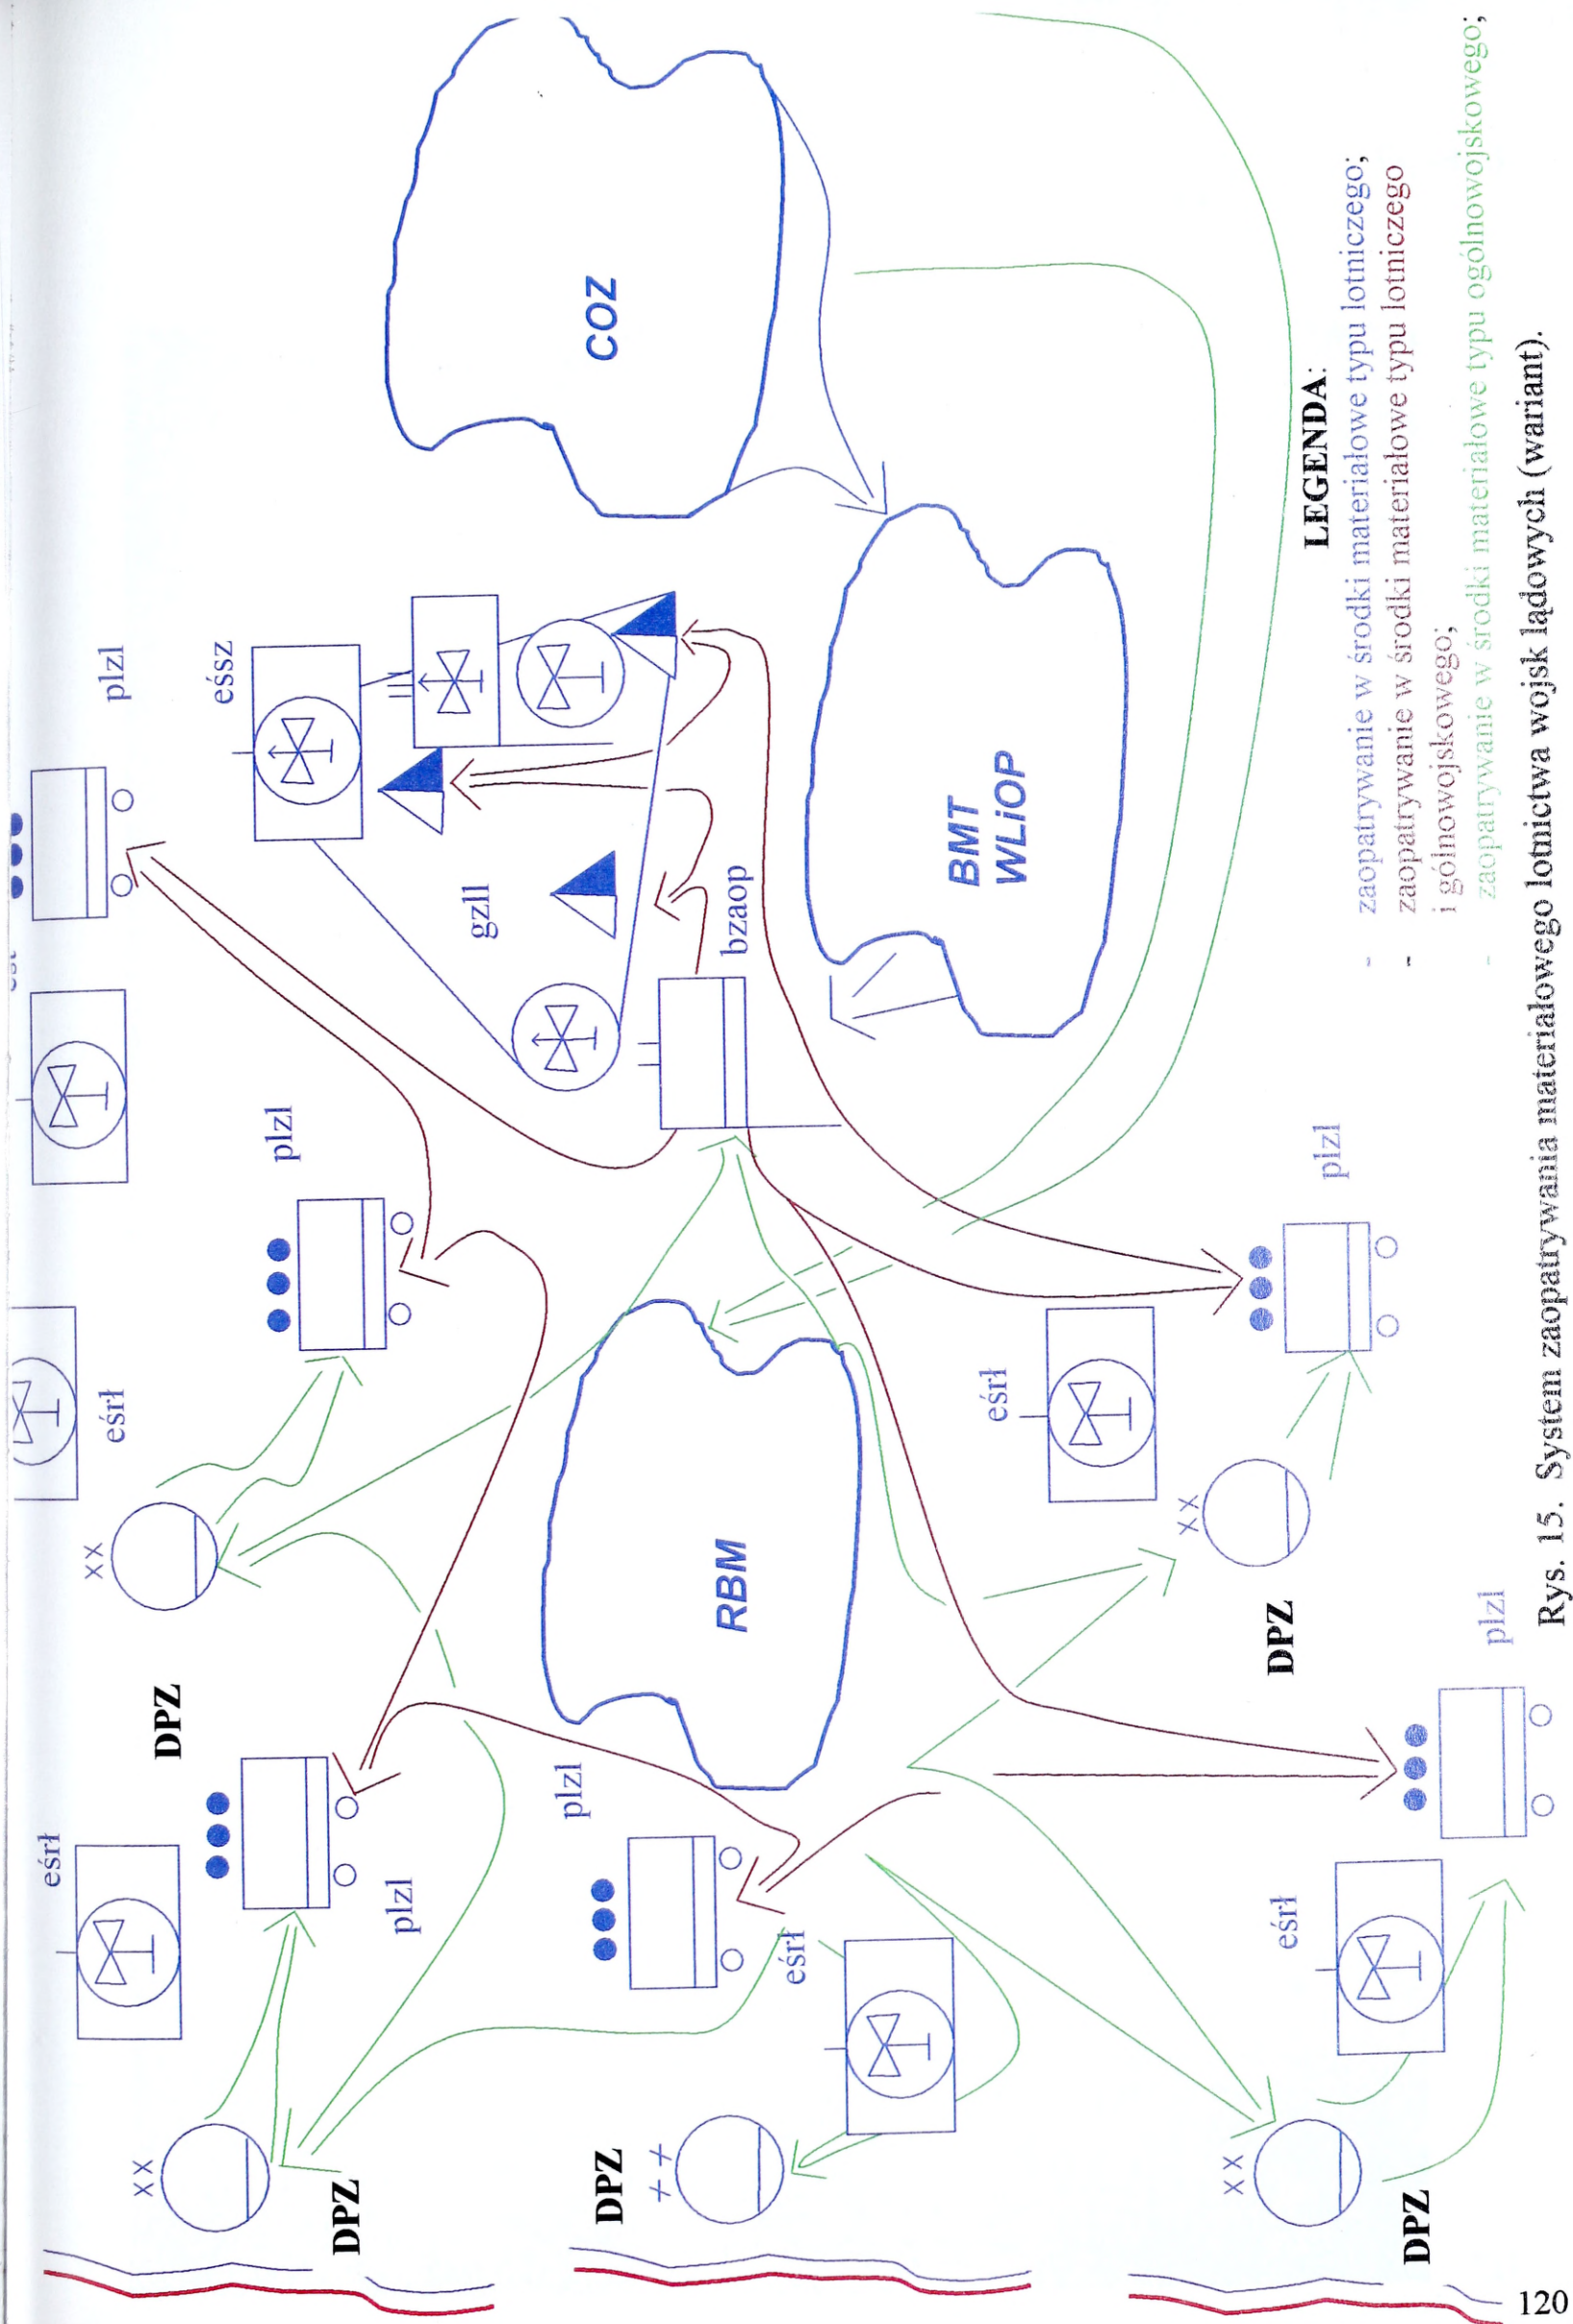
COZ

BMT
WLiOP

plzl

eśsz

gzll

bzaop

plzl

eśrł

plzl

RBM

DPZ

xx

eśrł

plzl

plzl

eśrł

xx

DPZ

++

DPZ

eśrł

DPZ

xx

plzl

eśrł

xx

DPZ

plzl

LEGENDA:
- zaopatrywanie w środki materiałowe typu lotniczego;
- zaopatrywanie w środki materiałowe typu lotniczego i ogólnowojskowego;
- zaopatrywanie w środki materiałowe typu ogólnowojskowego;

Rys. 15. System zaopatrywania materiałowego lotnictwa wojsk lądowych (wariant).

120